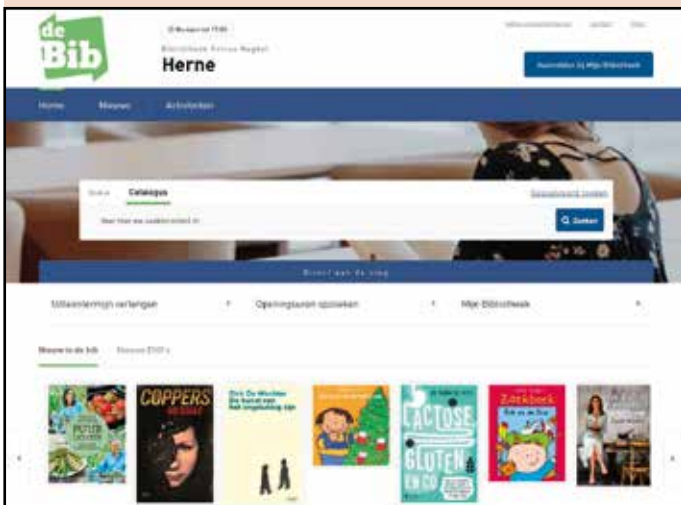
de Bib

Bibliotheek Pierre Mugler
Herne

Aanmelden bij Mijn Bibliotheek

Home
Nieuws
Activiteiten

Catalogus

Uitgebreid zoeken

Q Zoeken

Uitleentermijn verlengen
Openingsuren opzoeken
Mijn Bibliotheek

Nieuw in de bib
Nieuwe DVD's

COPPERS

Dirk De Wachter
De kunst van het ongelukkig zijn

LACTOSE GLUTEN EN CO

Zakboek